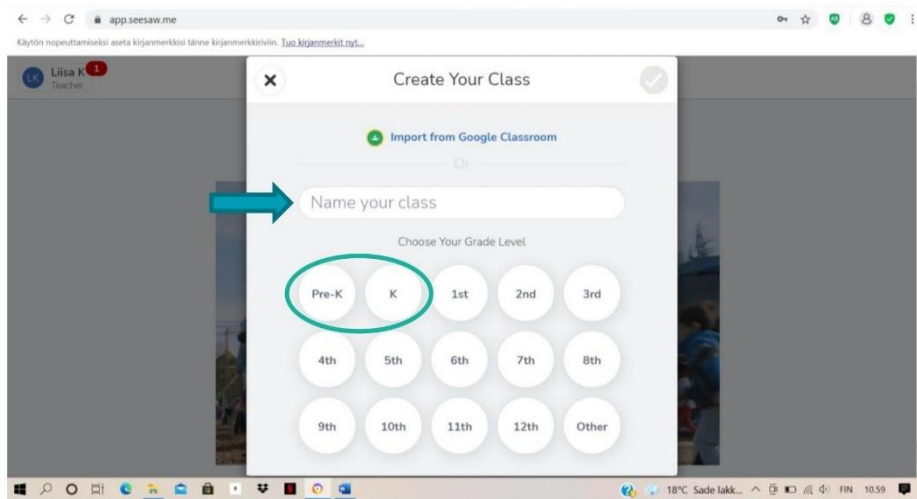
app.seesaw.me

Käytön nopeuttamiseksi aseta kirjanmerkkisi tänne kirjanmerkkiriviin. Tuo kirjanmerkit nyt...

LK Liisa K 1
Teacher

Create Your Class

Import from Google Classroom

Or

Name your class

Choose Your Grade Level

Pre-K
K
1st
2nd
3rd
4th
5th
6th
7th
8th
9th
10th
11th
12th
Other

18°C Sade lakk... FIN 10.59